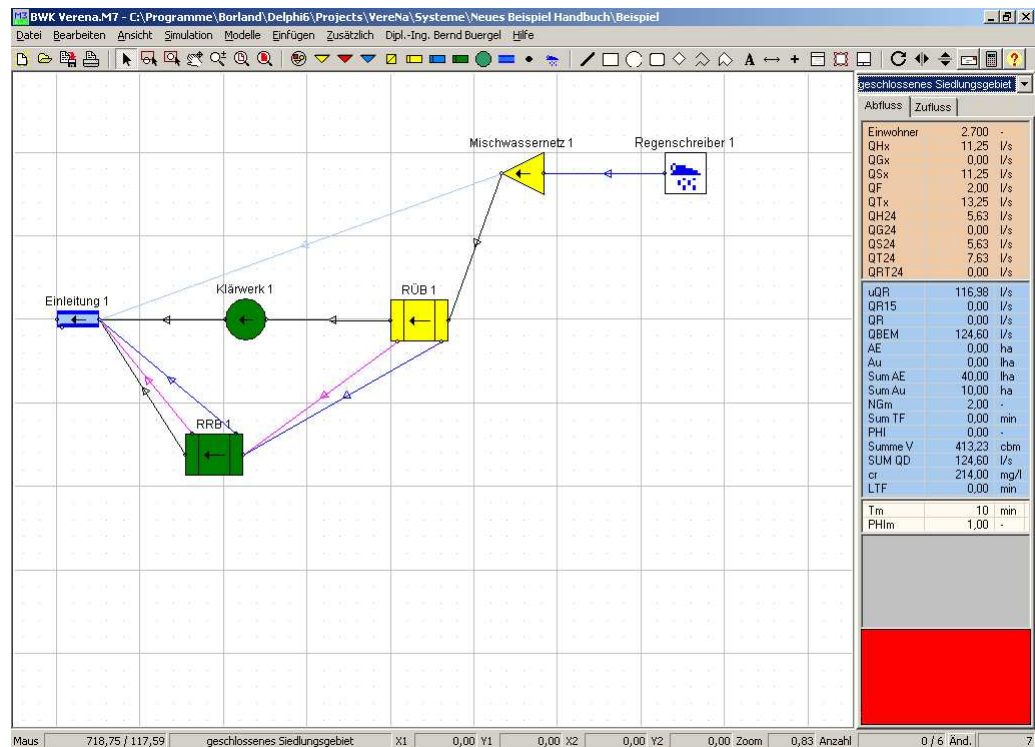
BWK Verena.M7 - C:\Programme\Borland\Delphi6\Projects\VereNa\Systeme\Neues Beispiel Handbuch\Beispiel

Datei Bearbeiten Ansicht Simulation Modelle Einfügen Zusätzlich Dipl.-Ing. Bernd Buergel Hilfe

A

?

Mischwassernetz 1

Regenschreiber 1

Einleitung 1

Klärwerk 1

RÜB 1

RRB 1

geschlossenes Siedlungsgebiet

Abfluss Zufluss

| | | |
|---|---|---|
| Einwohner | 2.700 | - |
| QHx | 11,25 | l/s |
| QGx | 0,00 | l/s |
| QSx | 11,25 | l/s |
| QF | 2,00 | l/s |
| QTx | 13,25 | l/s |
| QH24 | 5,63 | l/s |
| QG24 | 0,00 | l/s |
| QS24 | 5,63 | l/s |
| QT24 | 7,63 | l/s |
| QRT24 | 0,00 | l/s |

| | | |
|---|---|---|
| uQR | 116,98 | l/s |
| QR15 | 0,00 | l/s |
| QR | 0,00 | l/s |
| QBEM | 124,60 | l/s |
| AE | 0,00 | ha |
| Au | 0,00 | lha |
| Sum AE | 40,00 | lha |
| Sum Au | 10,00 | ha |
| NGm | 2,00 | - |
| Sum TF | 0,00 | min |
| PHI | 0,00 | - |
| Summe V | 413,23 | cbm |
| SUM QD | 124,60 | l/s |
| cr | 214,00 | mg/l |
| LTF | 0,00 | min |

| | | |
|---|---|---|
| Tm | 10 | min |
| PHIm | 1,00 | - |

Maus 718,75 / 117,59 geschlossenes Siedlungsgebiet X1 0,00 Y1 0,00 X2 0,00 Y2 0,00 Zoom 0,83 Anzahl 0 / 6 Änd. 7